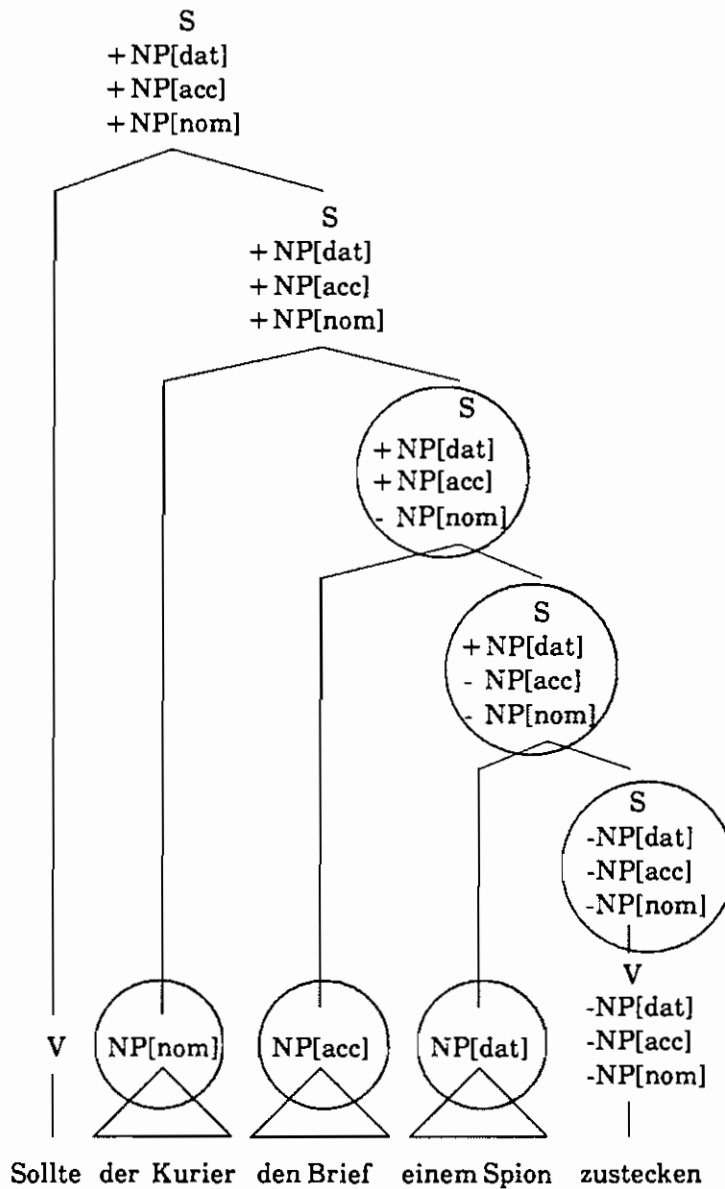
S
+NP[dat]
+NP[acc]
+NP[nom]

S
+NP[dat]
+NP[acc]
+NP[nom]

S
+NP[dat]
+NP[acc]
- NP[nom]

S
+NP[dat]
- NP[acc]
- NP[nom]

S
-NP[dat]
-NP[acc]
-NP[nom]

V
-NP[dat]
-NP[acc]
-NP[nom]

V

NP[nom]

NP[acc]

NP[dat]

Sollte der Kurier den Brief einem Spion zustecken